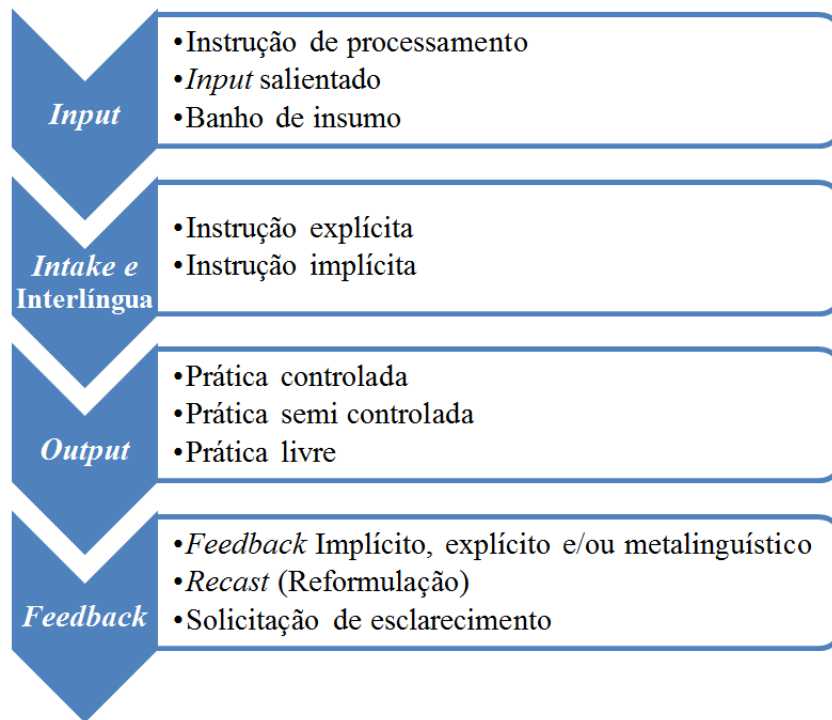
Input

•Instrução de processamento
•Input salientado
•Banho de insumo

Intake e Interlíngua

•Instrução explícita
•Instrução implícita

Output

•Prática controlada
•Prática semi controlada
•Prática livre

Feedback

•Feedback Implícito, explícito e/ou metalinguístico
•Recast (Reformulação)
•Solicitação de esclarecimento